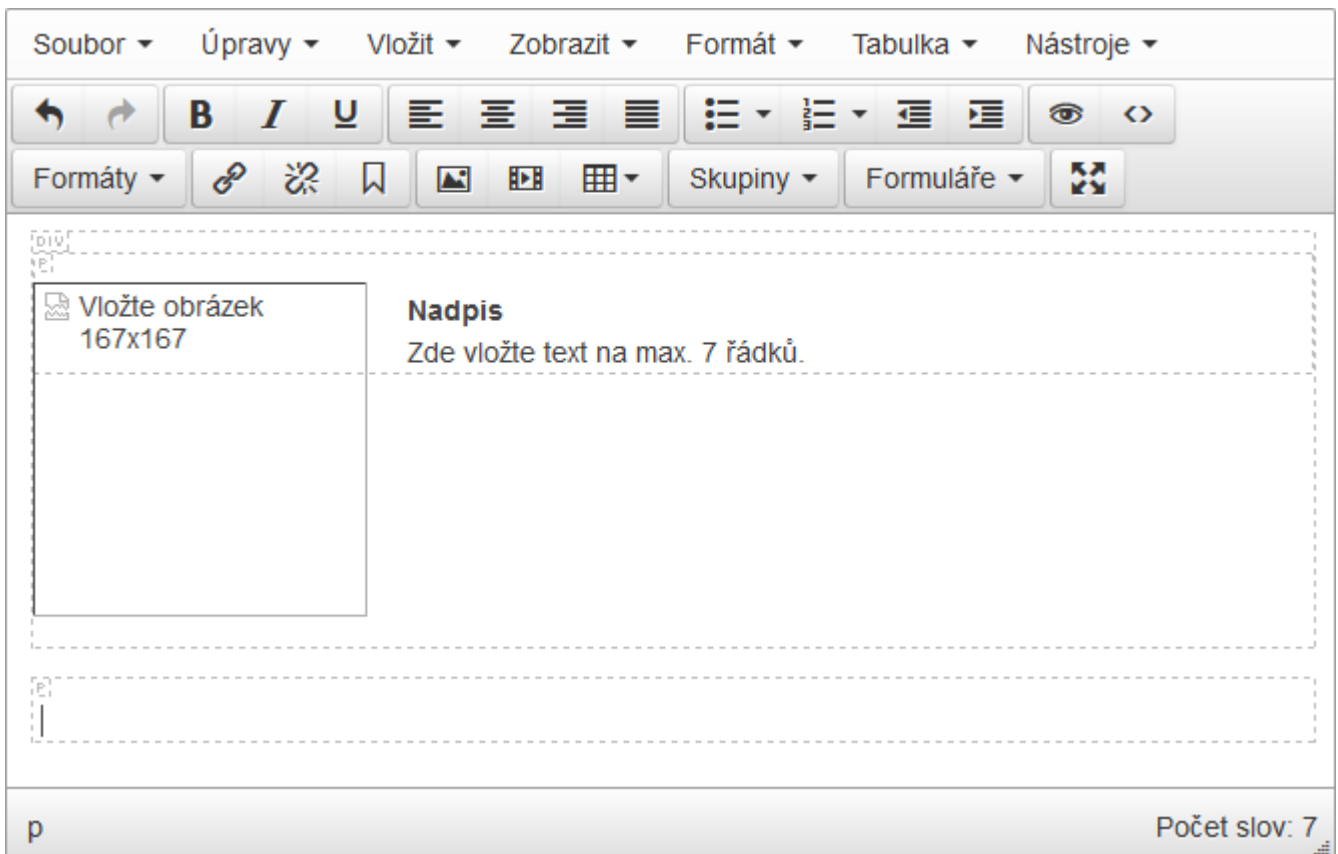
Soubor ▾ Úpravy ▾ Vložit ▾ Zobrazit ▾ Formát ▾ Tabulka ▾ Nástroje ▾

B I U

Formáty ▾ Skupiny ▾ Formuláře ▾

DIV
P

Vložte obrázek 167x167

Nadpis

Zde vložte text na max. 7 řádků.

P

p

Počet slov: 7